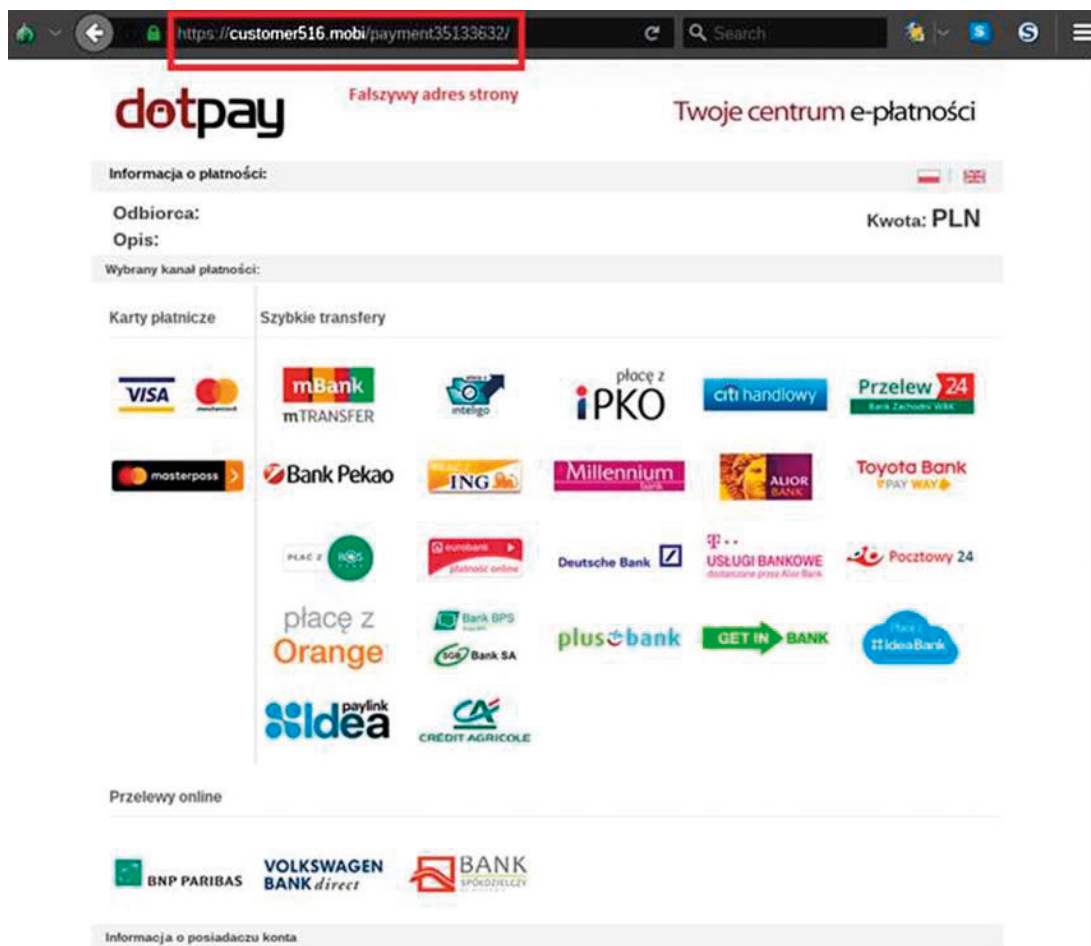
https://customer516.mobi/payment35133632/

Search

dotpay

Fałszywy adres strony

Twoje centrum e-płatności

Informacja o płatności:

Odbiorca:
Opis:

Kwota: PLN

Wybrany kanał płatności:

Karty płatnicze

Szybkie transfery

VISA

mastercard

masterpass

mBank mTRANSFER

inteligo

płacę z iPKO

citi handlowy

Przelew 24 Bank Zachodni WBK

Bank Pekao

ING

Millennium bank

ALIOR BANK

Toyota Bank PAY WAY

PŁACĘ Z BOŚ

eurobank płatność online

Deutsche Bank

T·· USŁUGI BANKOWE dostarczane przez Alior Bank

Pocztowy 24

płacę z Orange

Bank BPS

SGB Bank SA

plus bank

GET IN BANK

IdeaBank

Idea paylink

CRÉDIT AGRICOLE

Przelewy online

BNP PARIBAS

VOLKSWAGEN BANK direct

BANK SPÓŁDZIELCZY

Informacja o posiadaczu konta